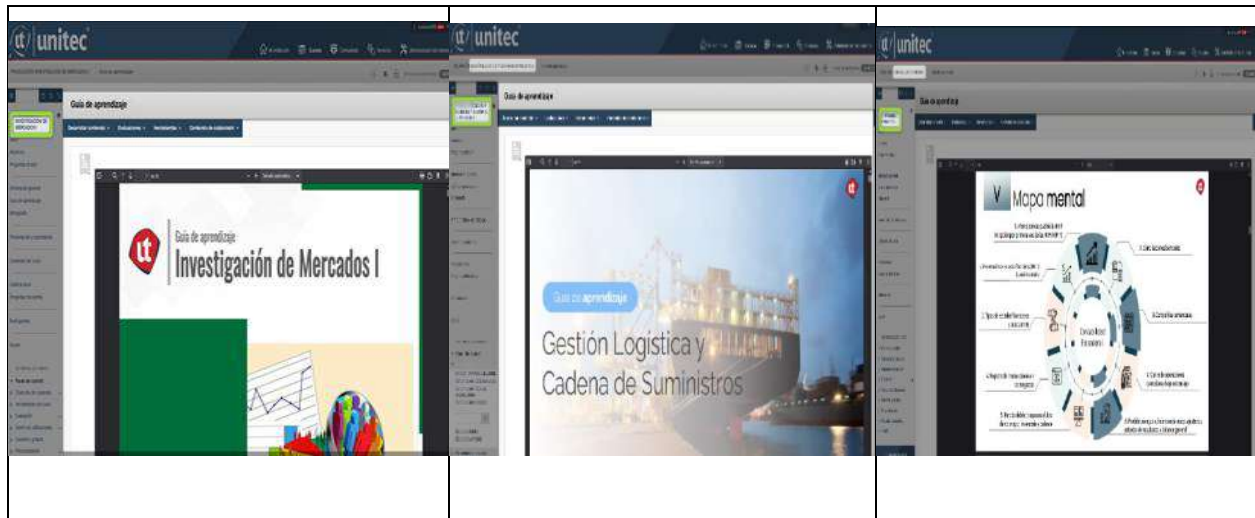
unitec

Guía de aprendizaje

Desarrollar contenido | Evaluaciones | Herramientas | Contenido de aprendizaje

Guía de aprendizaje
Investigación de Mercados I

unitec

Guía de aprendizaje

Guía de aprendizaje
Gestión Logística y Cadena de Suministros

unitec

Guía de aprendizaje

V Mapa mental

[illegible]